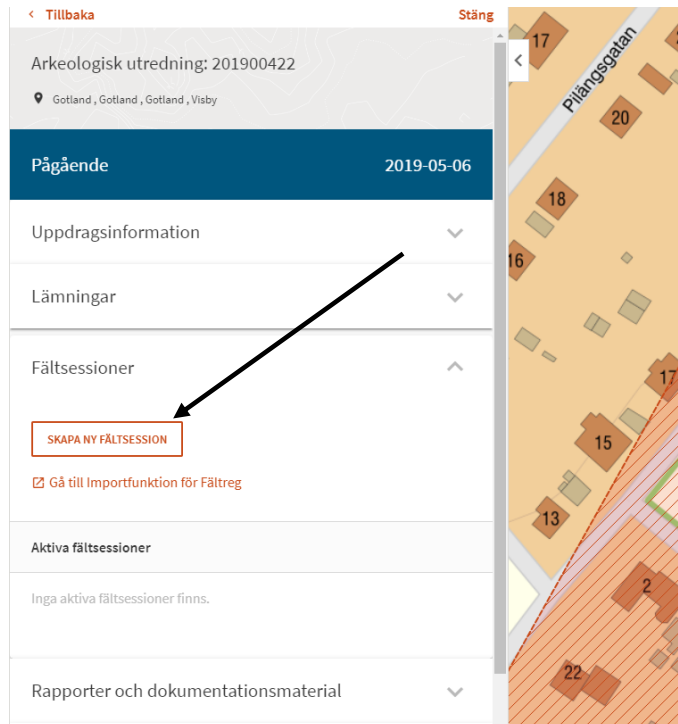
‹ Tillbaka

Stäng

Arkeologisk utredning: 201900422

Gotland , Gotland , Gotland , Visby

Pågående

2019-05-06

Uppdragsinformation

Lämningar

Fältsessioner

SKAPA NY FÄLTSESSION

Gå till Importfunktion för Fältreg

Aktiva fältsessioner

Inga aktiva fältsessioner finns.

Rapporter och dokumentationsmaterial

17

Pilängsgatan

20

18

16

17

15

13

2

22